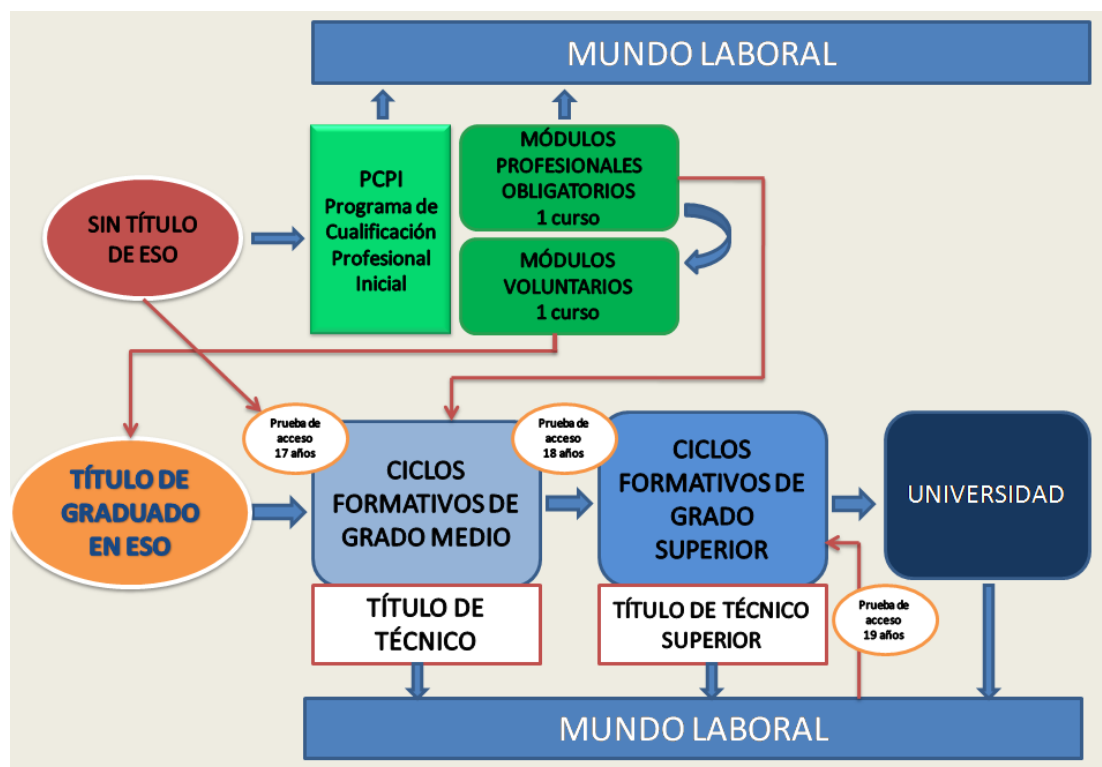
MUNDO LABORAL

SIN TÍTULO DE ESO

PCPI Programa de Cualificación Profesional Inicial

MÓDULOS PROFESIONALES OBLIGATORIOS 1 curso

MÓDULOS VOLUNTARIOS 1 curso

Prueba de acceso 17 años

Prueba de acceso 18 años

TÍTULO DE GRADUADO EN ESO

CICLOS FORMATIVOS DE GRADO MEDIO

CICLOS FORMATIVOS DE GRADO SUPERIOR

UNIVERSIDAD

TÍTULO DE TÉCNICO

TÍTULO DE TÉCNICO SUPERIOR

Prueba de acceso 19 años

MUNDO LABORAL